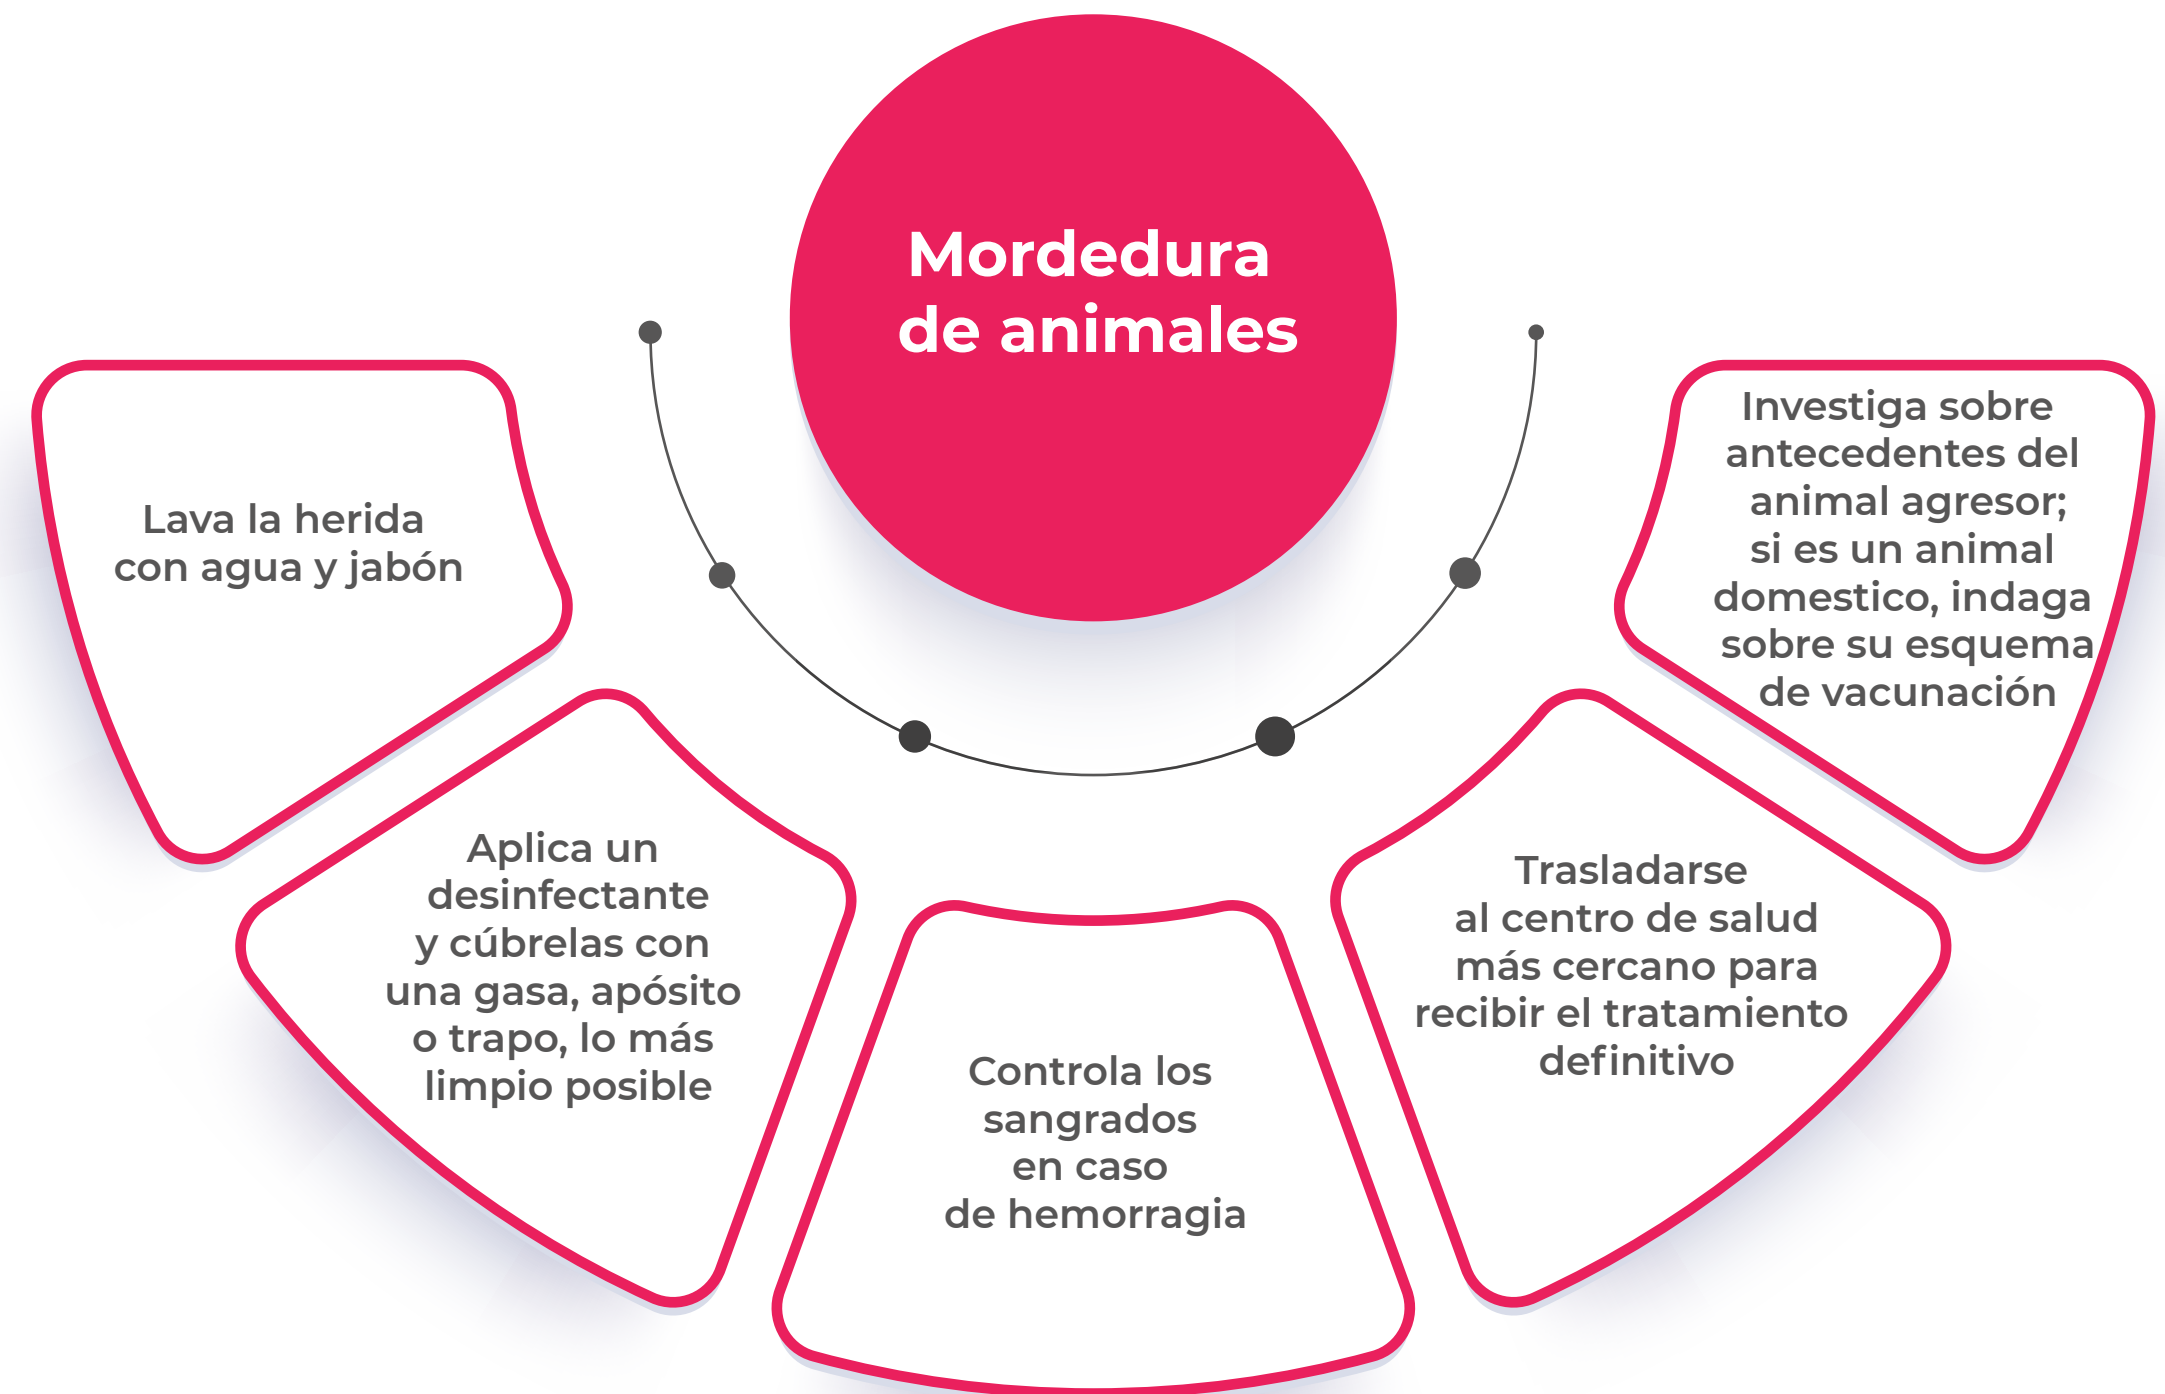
Mordedura de animales

Lava la herida con agua y jabón

Aplica un desinfectante y cúbrelas con una gasa, apósito o trapo, lo más limpio posible

Controla los sangrados en caso de hemorragia

Trasladarse al centro de salud más cercano para recibir el tratamiento definitivo

Investiga sobre antecedentes del animal agresor; si es un animal domestico, indaga sobre su esquema de vacunación